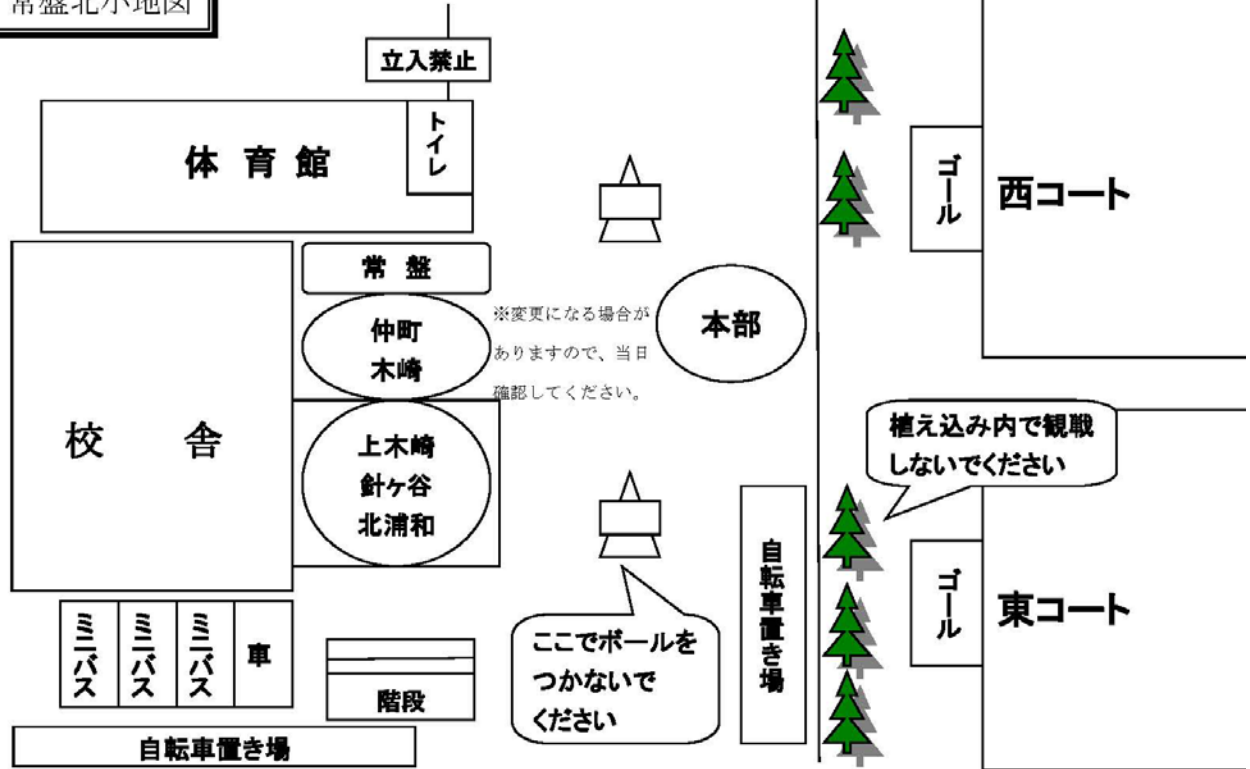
常盤北小地図

立入禁止

体育館

トイレ

ゴール

西コート

常盤

仲町
木崎

※変更になる場合がありますので、当日確認してください。

本部

校舎

上木崎
針ヶ谷
北浦和

植え込み内で観戦しないでください

自転車置き場

ゴール

東コート

ミニバス

ミニバス

ミニバス

車

階段

ここでボールをつかないでください

自転車置き場